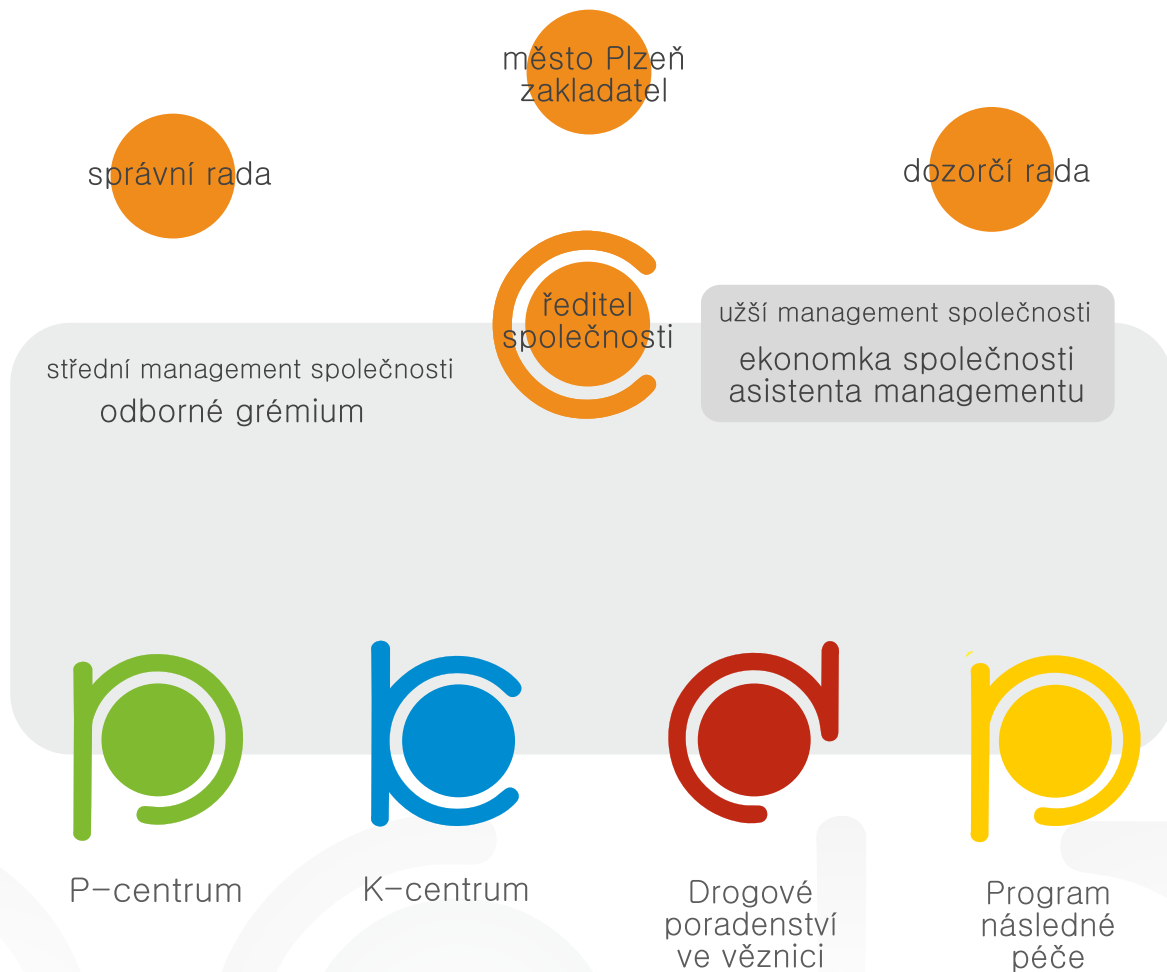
město Plzeň
zakladatel

správní rada

dozorčí rada

ředitel
společnosti

užší management společnosti
ekonomka společnosti
asistenta managementu

střední management společnosti
odborné grémium

P-centrum

K-centrum

Drogové
poradenství
ve věznici

Program
následné
péče